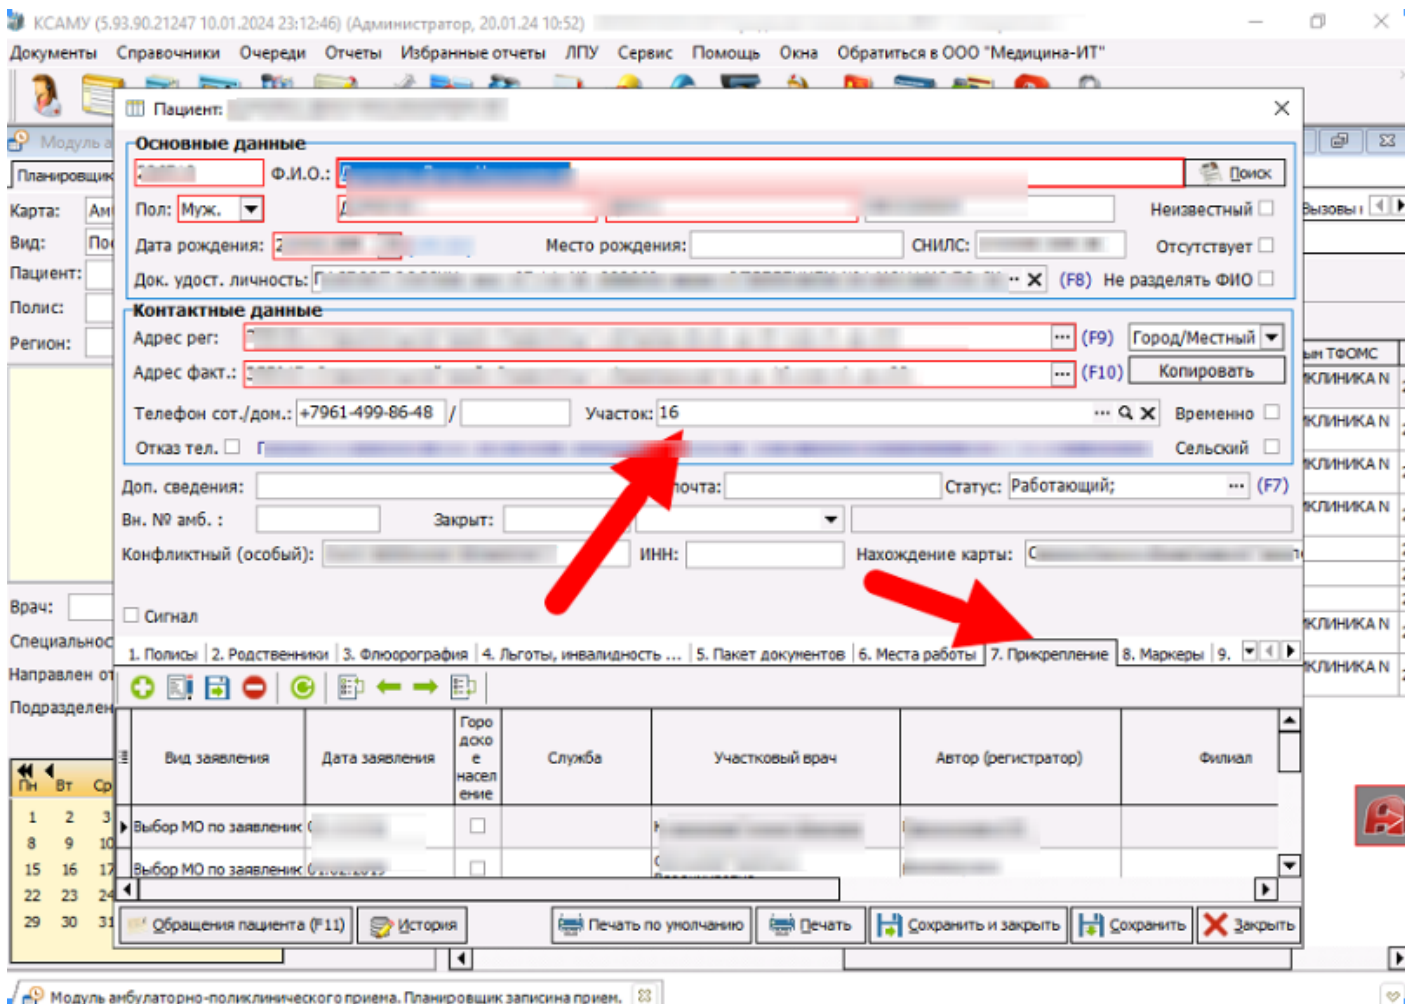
КСАМУ (5.93.90.21247 10.01.2024 23:12:46) (Администратор, 20.01.24 10:52)

Документы Справочники Очереди Отчеты Избранные отчеты ЛПУ Сервис Помощь Окна Обратиться в ООО "Медицина-ИТ"

Модуль а
Планировщик
Карта: Ам
Вид: По
Пациент:
Полис:
Регион:

Пациент: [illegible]

Основные данные
Ф.И.О.: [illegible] Поиск
Пол: Муж. Неизвестный
Дата рождения: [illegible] Место рождения: СНИЛС: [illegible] Отсутствует
Док. удост. личность: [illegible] (F8) Не разделять ФИО

Контактные данные
Адрес рег: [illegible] (F9) Город/Местный
Адрес факт.: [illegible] (F10) Копировать
Телефон сот./дом.: +7961-499-86-48 / Участок: 16 Временно
Отказ тел. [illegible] Сельский
Доп. сведения: почта: Статус: Работающий; (F7)
Вн. № амб. : Закрыт:
Конфликтный (особый): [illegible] ИНН: Нахождение карты: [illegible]
Сигнал

1. Полисы 2. Родственники 3. Флюорография 4. Льготы, инвалидность ... 5. Пакет документов 6. Места работы 7. Прикрепление 8. Маркеры 9.

| Вид заявления | Дата заявления | Городское население | Служба | Участковый врач | Автор (регистратор) | Филиал |
|---|---|---|---|---|---|---|
| Выбор МО по заявлению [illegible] | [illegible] | | | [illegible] | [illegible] | |
| Выбор МО по заявлению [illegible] | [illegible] | | | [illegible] | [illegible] | |

Обращения пациента (F11) История Печать по умолчанию Печать Сохранить и закрыть Сохранить Закрыть

Вызовы
ын ТФОМС
КЛИНИКА N
КЛИНИКА N
КЛИНИКА N
КЛИНИКА N
КЛИНИКА N
КЛИНИКА N

Врач:
Специальнос
Направлен от
Подразделен

Пн Вт Ср
1 2 3
8 9 10
15 16 17
22 23 24
29 30 31

Модуль амбулаторно-поликлинического приема. Планировщик записина прием.